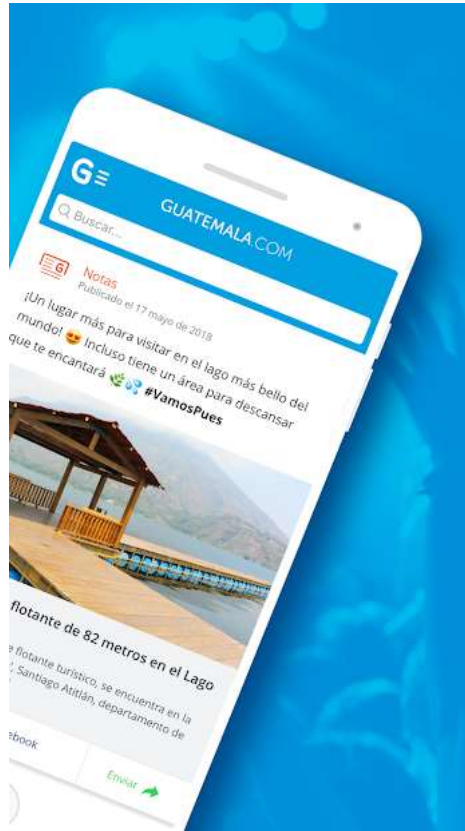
G

GUATEMALA.COM

Buscar...

Notas
Publicado el 17 mayo de 2018

¡Un lugar más para visitar en el lago más bello del mundo! 😍 Incluso tiene un área para descansar que te encantará 🌿💦 #VamosPues

flotante de 82 metros en el Lago

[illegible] flotante turístico, se encuentra en la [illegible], Santiago Atitlán, departamento de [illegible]

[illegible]ebook

Enviar